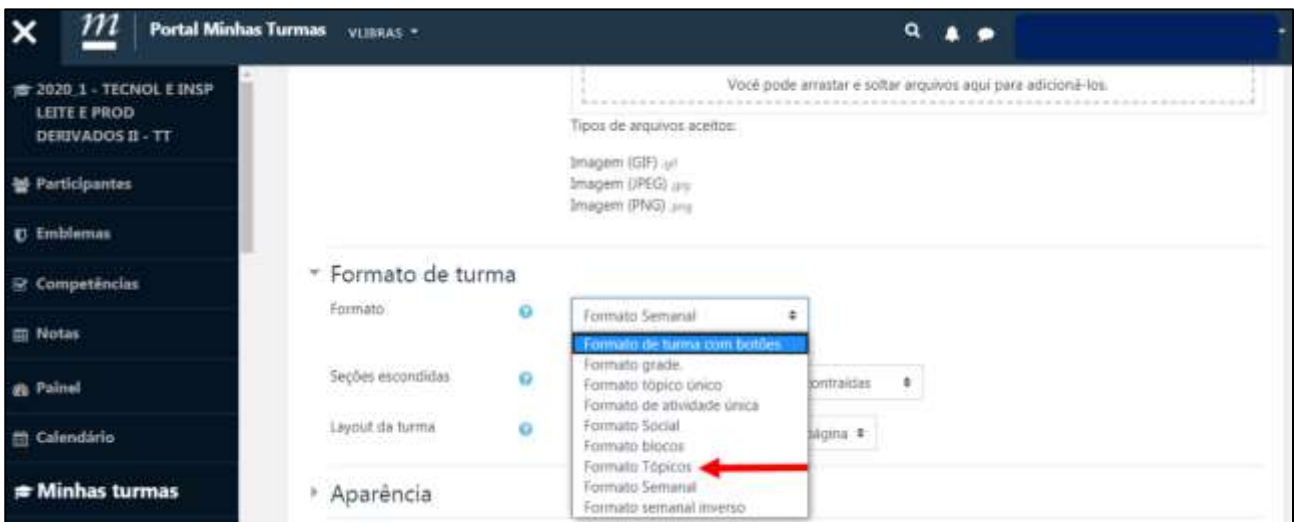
m Portal Minhas Turmas VLIBRAS

2020_1 - TECNOL E INSP LEITE E PROD DERIVADOS II - TT

Participantes

Emblemas

Competências

Notas

Painel

Calendário

Minhas turmas

Você pode arrastar e soltar arquivos aqui para adicioná-los.

Tipos de arquivos aceitos:

Imagem (GIF) .gif
Imagem (JPEG) .jpg
Imagem (PNG) .png

Formato de turma

Formato

Formato Semanal

Formato de turma com botões
Formato grade.
Formato tópico único
Formato de atividade única
Formato Social
Formato blocos
Formato Tópicos
Formato Semanal
Formato semanal inverso

Seções escondidas

contraídas

Layout da turma

página

Aparência